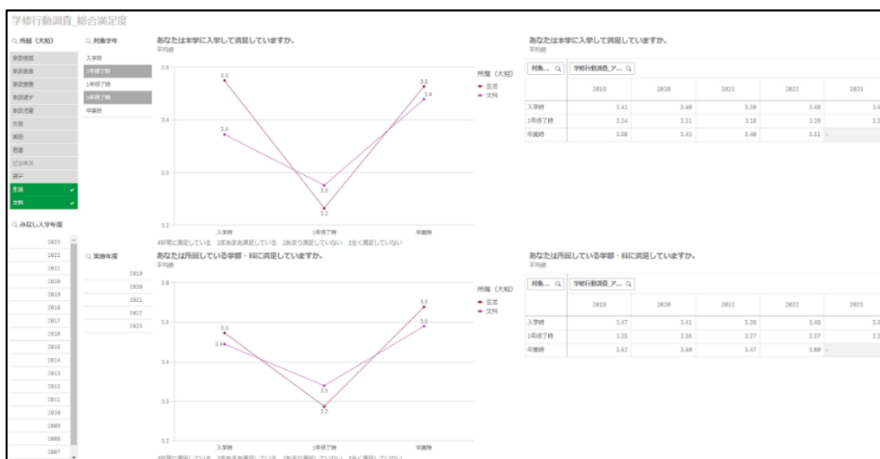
学修行動調査_総合満足度

所属（大和）
家政福祉
家政食物
家政被服
家政児童
家政児童
文芸
英語
児童
ビジネス
看護
生活
文科

対象学年
入学時
2年修了時
1年修了時
3年修了時
卒業時

あなたは本学に入学して満足していますか。
平均値
3.6
3.5
3.4
3.3
3.2
3.5
3.4
3.3
3.2
3.5
3.4
入学時
1年修了時
卒業時
4非常に満足している 3まあまあ満足している 2あまり満足していない 1全く満足していない

所属（大和）
生活
文科

あなたは本学に入学して満足していますか。
平均値
対象... 学校行動調査_ア...

| | 2019 | 2020 | 2021 | 2022 | 2023 |
|---|---|---|---|---|---|
| 入学時 | 3.41 | 3.46 | 3.39 | 3.48 | 3.4 |
| 1年修了時 | 3.24 | 3.31 | 3.18 | 3.28 | 3.3 |
| 卒業時 | 3.50 | 3.42 | 3.48 | 3.61 | - |

入学年度
2023
2022
2021
2020
2019
2018
2017
2016
2015
2014
2013
2012
2011
2010
2009
2008
2007

実施年度
2019
2020
2021
2022
2023

あなたは所属している学部・科に満足していますか。
平均値
3.8
3.6
3.4
3.2
3.5
3.4
3.3
3.3
3.6
3.5
入学時
1年修了時
卒業時

所属（大和）
生活
文科

あなたは所属している学部・科に満足していますか。
平均値
対象... 学校行動調査_ア...

| | 2019 | 2020 | 2021 | 2022 | 2023 |
|---|---|---|---|---|---|
| 入学時 | 3.47 | 3.41 | 3.39 | 3.45 | 3.0 |
| 1年修了時 | 3.28 | 3.16 | 3.27 | 3.37 | 3.3 |
| 卒業時 | 3.62 | 3.60 | 3.47 | 3.60 | - |